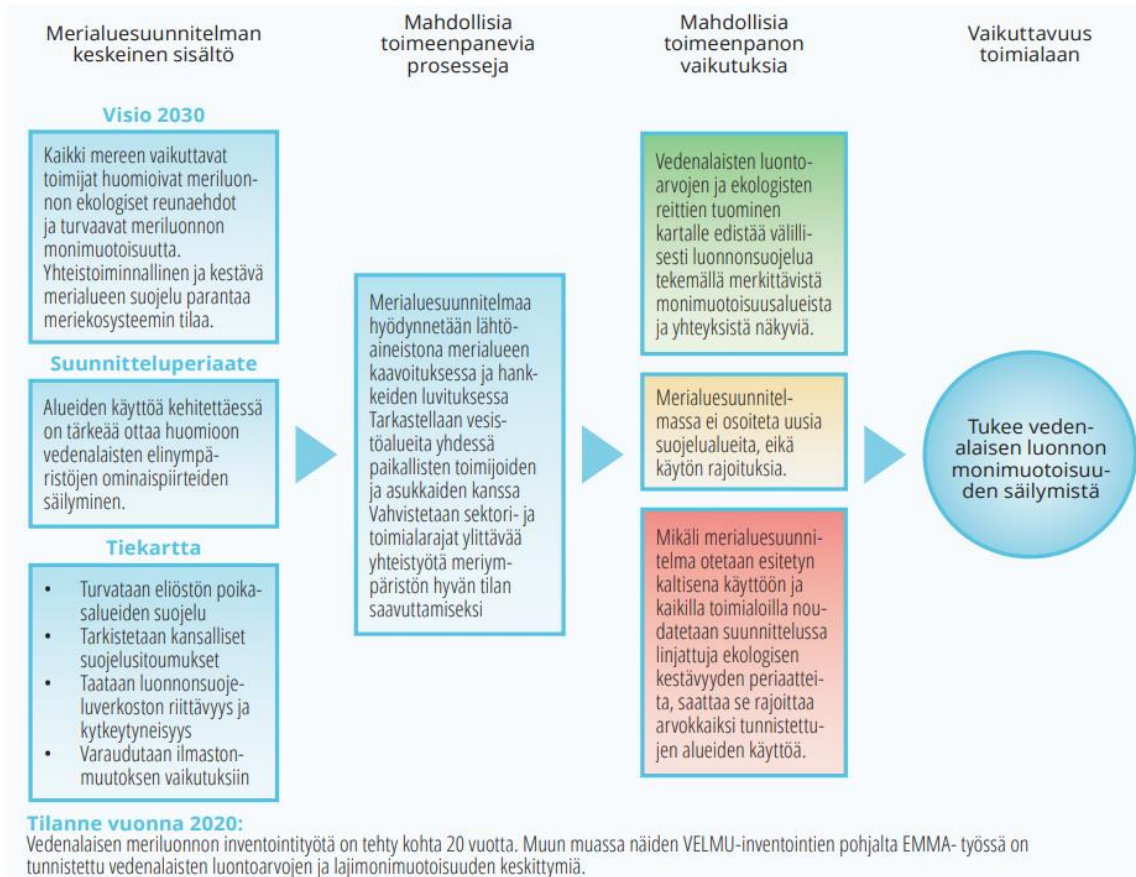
Merialuesuunnitelman keskeinen sisältö

Mahdollisia toimeenpanevia prosesseja

Mahdollisia toimeenpanon vaikutuksia

Vaikuttavuus toimialaan

Visio 2030

Kaikki mereen vaikuttavat toimijat huomioivat meriluonnon ekologiset reunaehdot ja turvaavat meriluonnon monimuotoisuutta. Yhteistoiminnallinen ja kestävä merialueen suojelu parantaa meriekosysteemin tilaa.

Suunnitteluperiaate

Alueiden käyttöä kehitettäessä on tärkeää ottaa huomioon vedenalaisten elinympäristöjen ominaispiirteiden säilyminen.

Tiekartta

• Turvataan eliöstön poikasalueiden suojelu
• Tarkistetaan kansalliset suojelusitoumukset
• Taataan luonnonsuojeluverkoston riittävyys ja kytkeytyneisyys
• Varaudutaan ilmastonmuutoksen vaikutuksiin

Merialuesuunnitelmaa hyödynnetään lähtöaineistona merialueen kaavoituksessa ja hankkeiden luvituksessa Tarkastellaan vesistöalueita yhdessä paikallisten toimijoiden ja asukkaiden kanssa Vahvistetaan sektori- ja toimialarajat ylittävää yhteistyötä meriympäristön hyvän tilan saavuttamiseksi

Vedenalaisten luontoarvojen ja ekologisten reittien tuominen kartalle edistää välillisesti luonnonsuojelua tekemällä merkittävistä monimuotoisuusalueista ja yhteyksistä näkyviä.

Merialuesuunnitelmassa ei osoiteta uusia suojelualueita, eikä käytön rajoituksia.

Mikäli merialuesuunnitelma otetaan esitetyn kaltaisena käyttöön ja kaikilla toimialoilla noudatetaan suunnittelussa linjattuja ekologisen kestävyyden periaatteita, saattaa se rajoittaa arvokkaiksi tunnistettujen alueiden käyttöä.

Tukee vedenalaisen luonnon monimuotoisuuden säilymistä

Tilanne vuonna 2020:
Vedenalaisen meriluonnon inventointityötä on tehty kohta 20 vuotta. Muun muassa näiden VELMU-inventointien pohjalta EMMA- työssä on tunnistettu vedenalaisten luontoarvojen ja lajimonimuotoisuuden keskittymiä.